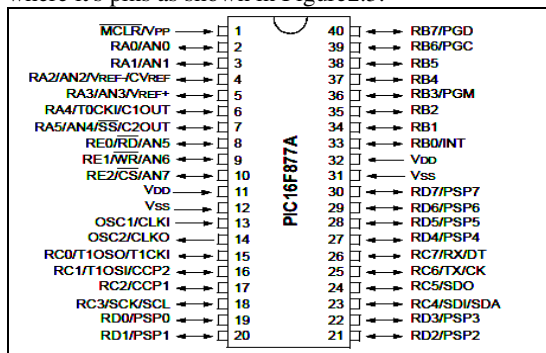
where it's pins as shown in Figure2.3.

$\overline{MCLR}$/VPP 1
RA0/AN0 2
RA1/AN1 3
RA2/AN2/VREF-/CVREF 4
RA3/AN3/VREF+ 5
RA4/T0CKI/C1OUT 6
RA5/AN4/$\overline{SS}$/C2OUT 7
RE0/$\overline{RD}$/AN5 8
RE1/$\overline{WR}$/AN6 9
RE2/$\overline{CS}$/AN7 10
VDD 11
VSS 12
OSC1/CLKI 13
OSC2/CLKO 14
RC0/T1OSO/T1CKI 15
RC1/T1OSI/CCP2 16
RC2/CCP1 17
RC3/SCK/SCL 18
RD0/PSP0 19
RD1/PSP1 20

PIC16F877A

40 RB7/PGD
39 RB6/PGC
38 RB5
37 RB4
36 RB3/PGM
35 RB2
34 RB1
33 RB0/INT
32 VDD
31 VSS
30 RD7/PSP7
29 RD6/PSP6
28 RD5/PSP5
27 RD4/PSP4
26 RC7/RX/DT
25 RC6/TX/CK
24 RC5/SDO
23 RC4/SDI/SDA
22 RD3/PSP3
21 RD2/PSP2